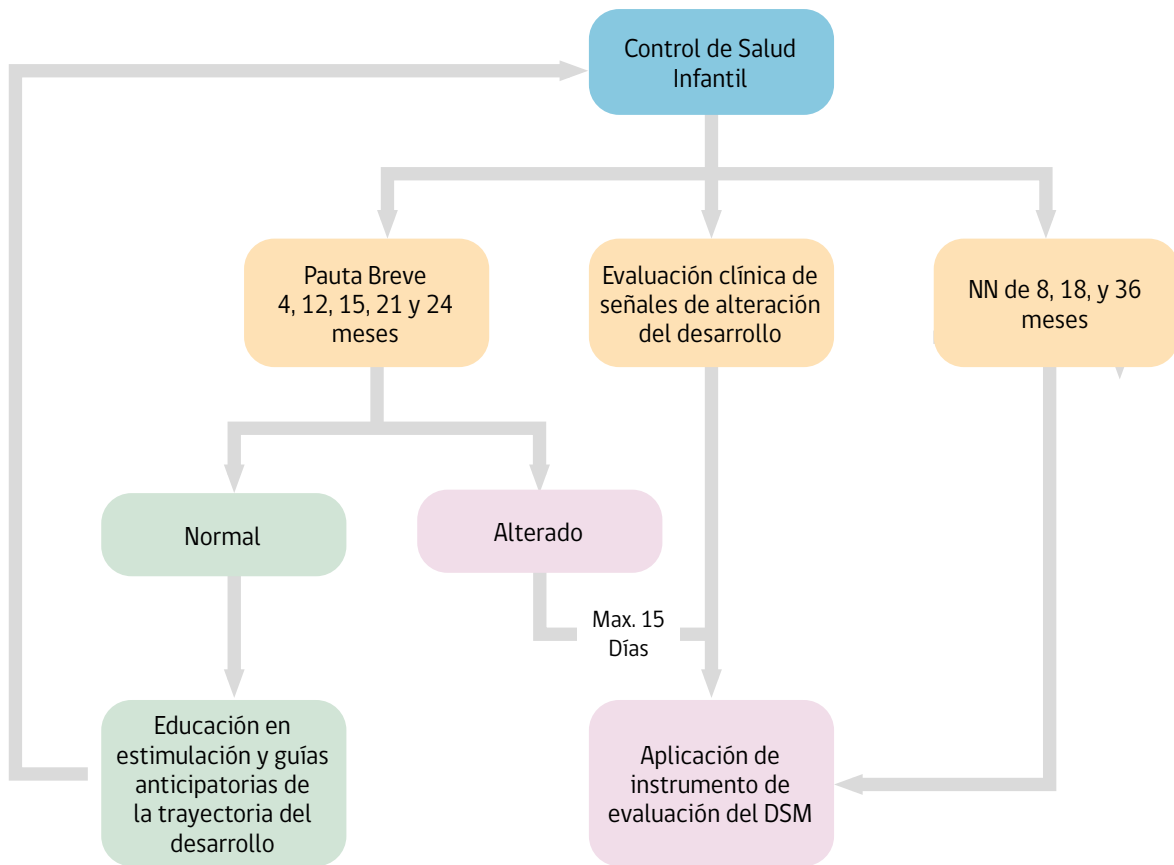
Control de Salud Infantil

Pauta Breve
4, 12, 15, 21 y 24 meses

Evaluación clínica de señales de alteración del desarrollo

NN de 8, 18, y 36 meses

Normal

Alterado

Max. 15 Días

Educación en estimulación y guías anticipatorias de la trayectoria del desarrollo

Aplicación de instrumento de evaluación del DSM